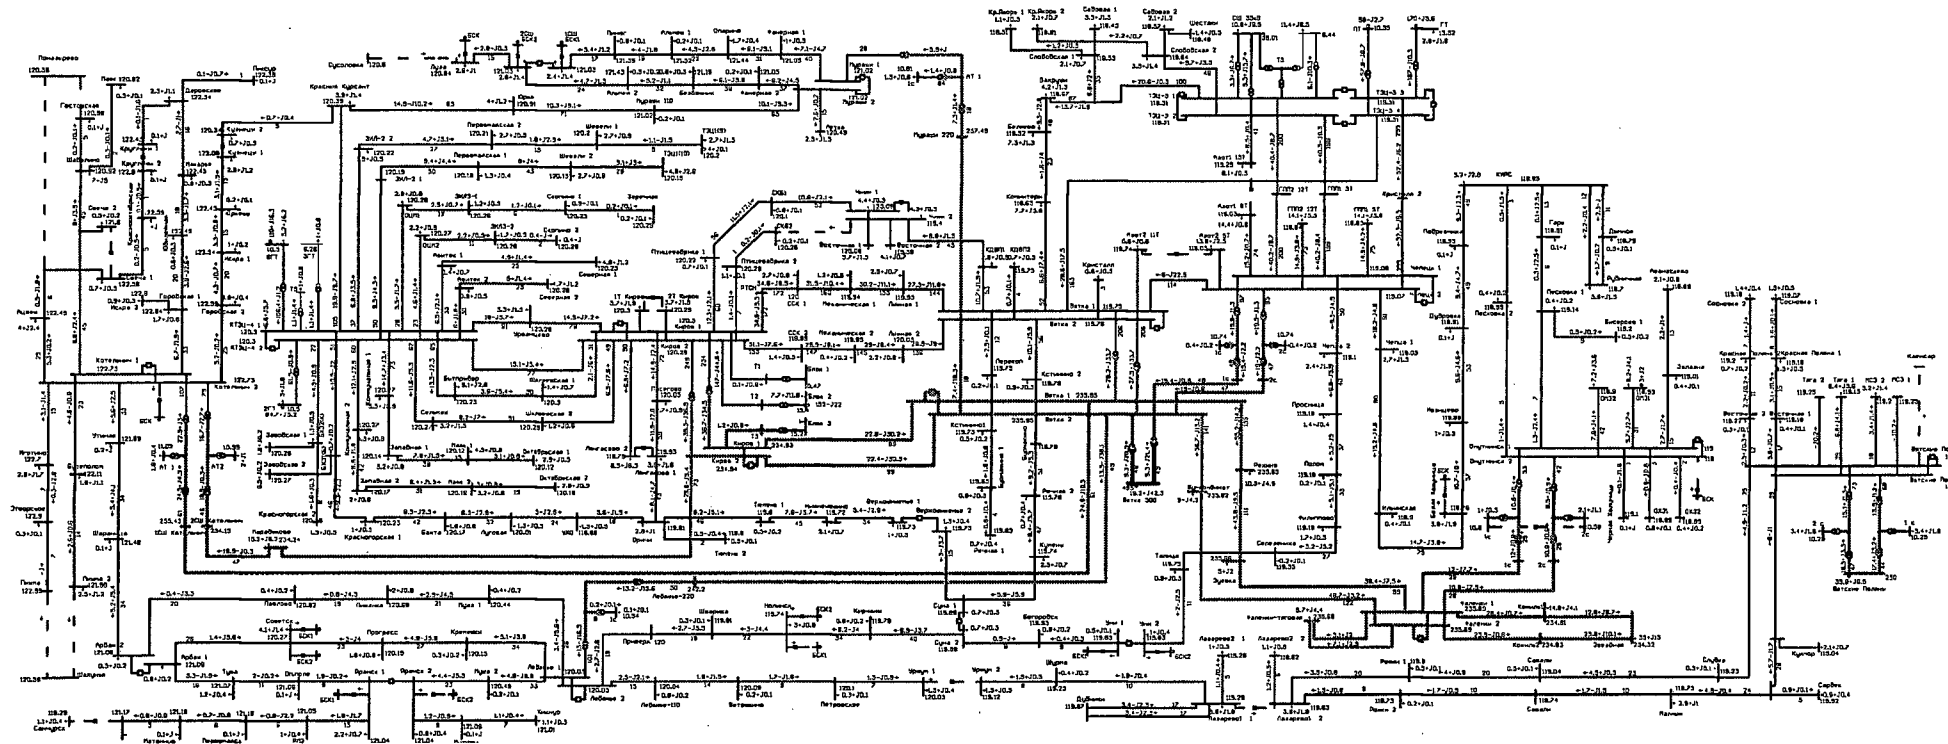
Помаырево
120.38

Ленн 120.82

Гостовская
120.96

Шабалино

Кругляно 1
Кругляно 2

Свечск 2
Свечск 1

Искра 1
Искра 2

Городская 1
Городская 2

Котельничи 1
122.75

Котельничи 2

Котельничи 1 (Т)

Утошная
121.69

Ахтынево
122.7

Лютполиг

Энщнская

Шаранга

Пижма
122.55

Пижма 2
121.90

Арбаж 2
121.09

Шалунья
120.36

Сануксуя

Котенична

Сусоловка 120.8

Урма
120.91

Пурваки 1
121.03

Пурваки 2

Пурваки 270
257.49

Красная Курбант

Яранский 2
Яранский 1

Первомайская 2
Первомайская 1

Шешели 1
Шешели 2

ГЭЦ 105

Зорчечная

Селиткая

Уржумка

Лебедево-220

Лебедево-110

Ватренино

Петровская

Бакта

Луговая

Красноровская 1

Ферадикинная 1
Ферадикинная 2

Кирово 1
Кирово 2

Кирово 220

Ветка 1
Ветка 2

Ветка 300

Кстинино 1
Кстинино 2

Перекоп

Резерв

Просница

Сорогенина

Талица

Заречная

Звенка

Халенногорская

Лазаревка 1
Лазаревка 2

Бобровая

Камерная

Крылово

Сорвишки

Ватовино

Ватовино Поляны

Косница

Кумяр

Залжи

Прилукска

Бисеровая

Пасеговая

Тага 1
Тага 2

Красная Поляна 1
Красная Поляна 2

Фалёнки

ГТ

ТЭЦ-1
ТЭЦ-3

ГПП 31

ГПП2 127

Слободская 1
Слободская 2

Сабовая 1
Сабовая 2

Шестаки

Кр.Яхорь 1
Кр.Яхорь 2

Вахруши

Белохолуницкая

Коминтерн

Кристалл

КДВП

Люмонем

Чепецк 1
Чепецк 2

Дубровка

Утешная

Верхошижемье

Нолинск

Шварцко

Кривцы

Сорья

Меховая

Арбаж 1

Тужа

Прогресс

Советск

Оричи

Пасеговое

Лянгасово 1
Лянгасово 2

Шарьинская

Октябрьская 1
Октябрьская 2

Лесозавод

Зуевская

Вершина

Камчаг

Красная

Серебро

Туна

Ванвук

Камеша

Уни 1
Уни 2

Суна 1
Суна 2

Шудра

Ронья 1
Ронья 2

Сэбели

Яльник

Сарды

Клюкваз

Холмогорская